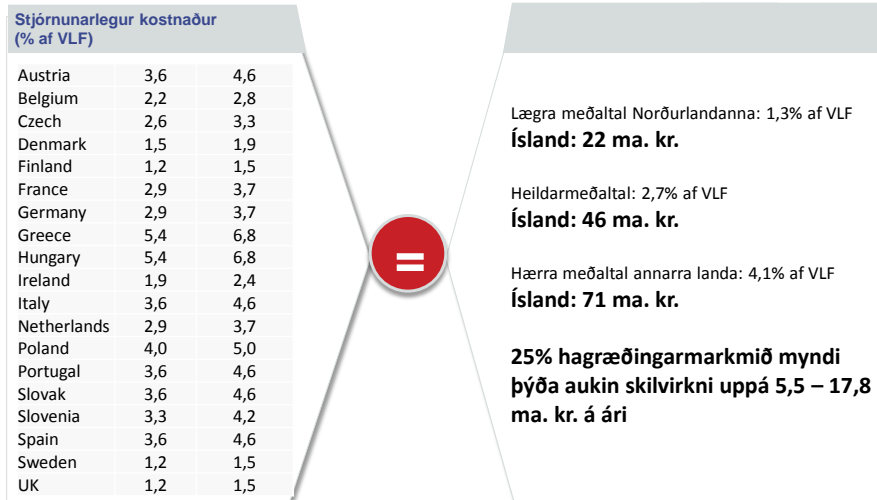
Stjórnunarlegur kostnaður
(% af VLF)

| | | |
|---|---|---|
| Austria | 3,6 | 4,6 |
| Belgium | 2,2 | 2,8 |
| Czech | 2,6 | 3,3 |
| Denmark | 1,5 | 1,9 |
| Finland | 1,2 | 1,5 |
| France | 2,9 | 3,7 |
| Germany | 2,9 | 3,7 |
| Greece | 5,4 | 6,8 |
| Hungary | 5,4 | 6,8 |
| Ireland | 1,9 | 2,4 |
| Italy | 3,6 | 4,6 |
| Netherlands | 2,9 | 3,7 |
| Poland | 4,0 | 5,0 |
| Portugal | 3,6 | 4,6 |
| Slovak | 3,6 | 4,6 |
| Slovenia | 3,3 | 4,2 |
| Spain | 3,6 | 4,6 |
| Sweden | 1,2 | 1,5 |
| UK | 1,2 | 1,5 |

=

Lægra meðaltal Norðurlandanna: 1,3% af VLF
Ísland: 22 ma. kr.

Heildarmeðaltal: 2,7% af VLF
Ísland: 46 ma. kr.

Hærra meðaltal annarra landa: 4,1% af VLF
Ísland: 71 ma. kr.

25% hagræðingarmarkmið myndi þýða aukin skilvirkni uppá 5,5 – 17,8 ma. kr. á ári